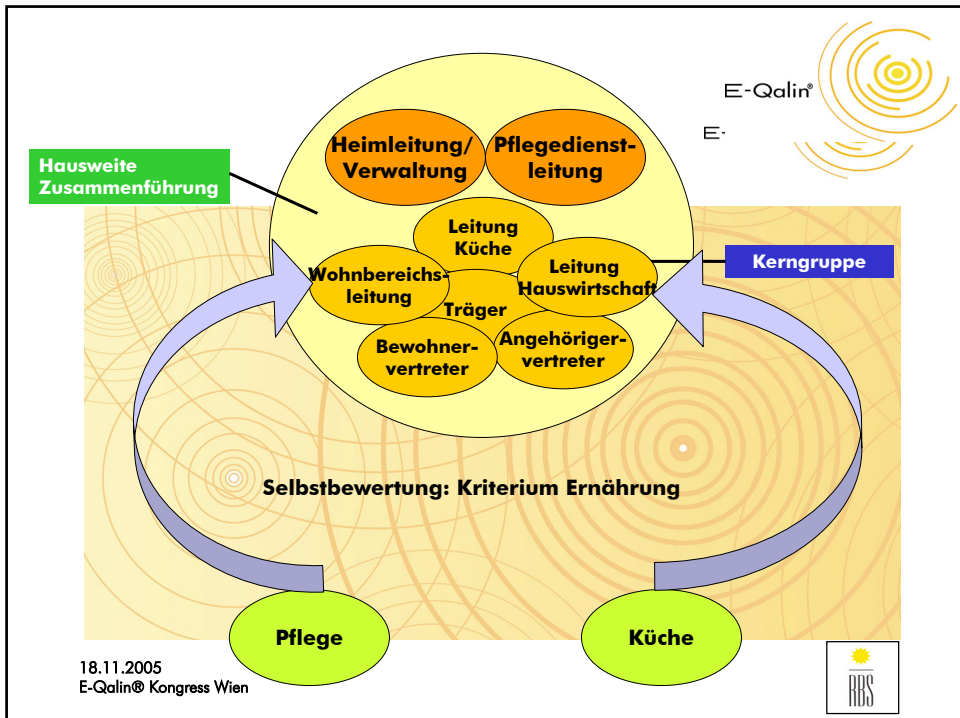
E-Qalin®

E-

Hausweite Zusammenführung

Heimleitung/ Verwaltung

Pflegedienstleitung

Leitung Küche

Wohnbereichsleitung

Leitung Hauswirtschaft

Kerngruppe

Träger

Bewohnervertreter

Angehörigervertreter

Selbstbewertung: Kriterium Ernährung

Pflege

Küche

18.11.2005
E-Qalin® Kongress Wien

RBS